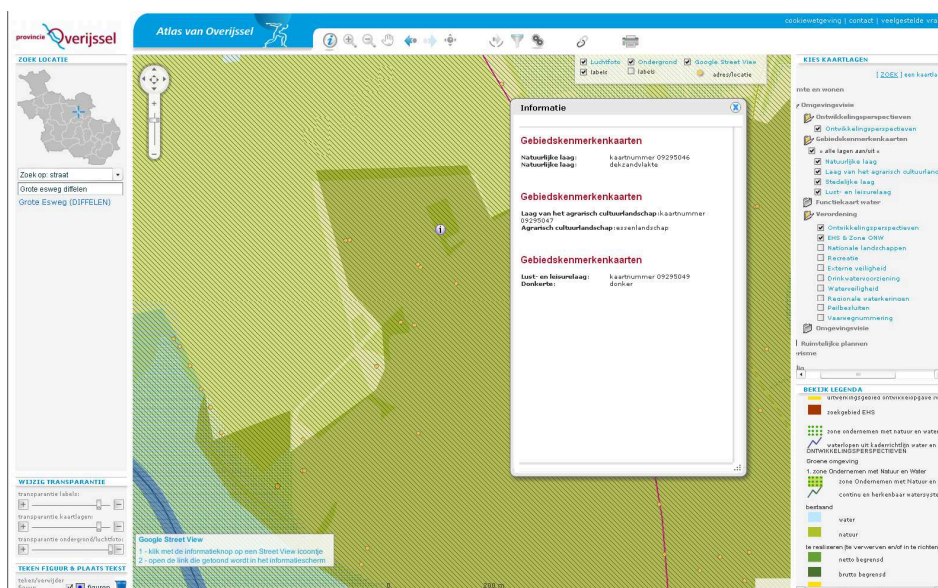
provincie Overijssel

Atlas van Overijssel

cookiewetgeving | contact | veelgestelde vra

ZOEK LOCATIE

Zoek op: straat
Grote esweg diffelen
Grote Esweg (DIFFELEN)

Luchtfoto
Ondergrond
Google Street View
labels
labels
adres/locatie

Informatie

Gebiedskenmerkenkaarten

Natuurlijke laag: kaartnummer 09295046
Natuurlijke laag: dekzandvlakte

Gebiedskenmerkenkaarten

Laag van het agrarisch cultuurlandschap: kaartnummer 09295047
Agrarisch cultuurlandschap: essenlandschap

Gebiedskenmerkenkaarten

Lust- en leisurelaag: kaartnummer 09295049
Donkerte: donker

KIES KAARTLAGEN

[ ZOEK ] een kaartla

mte en wonen

Omgevingsvisie
Ontwikkelingsperspectieven
Ontwikkelingsperspectieven
Gebiedskenmerkenkaarten
« alle lagen aan/uit »
Natuurlijke laag
Laag van het agrarisch cultuurlandsc
Stedelijke laag
Lust- en leisurelaag
Functiekaart water
Verordening
Ontwikkelingsperspectieven
EHS & Zone ONW
Nationale landschappen
Recreatie
Externe veiligheid
Drinkwatervoorziening
Waterveiligheid
Regionale waterkeringen
Peilbesluiten
Vaarwegnummering
Omgevingsvisie
Ruimtelijke plannen
rieme

BEKIJK LEGENDA

ontwikkelingsgebied ontwikkelopgave
zoekgebied EHS
zone ondernemen met natuur en water
waterlopen uit kaderrichtlijn water en
ONTWIKKELINGSPERSPECTIEVEN
Groene omgeving
1. zone Ondernemen met Natuur en Water
zone Ondernemen met Natuur en
continu en herkenbaar watersyste
bestaand
water
natuur
te realiseren (te verwerven en/of in te richten
netto begrensd
bruto begrensd

WIJZIG TRANSPARANTIE
transparantie labels:
transparantie kaartlagen:
transparantie ondergrond/luchtfoto:

TEKEN FIGUUR & PLAATS TEKST
teken/verwijder
figuren

Google Street View
1 - klik met de informatieknop op een Street View icoontje
2 - open de link die getoond wordt in het informatiescherm

200 m